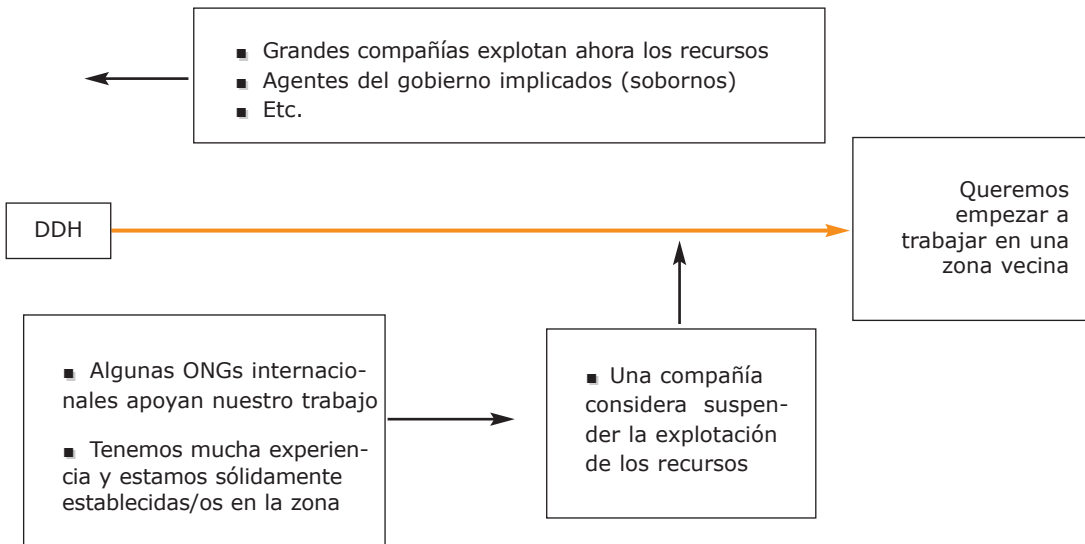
■ Grandes compañías explotan ahora los recursos
■ Agentes del gobierno implicados (sobornos)
■ Etc.

DDH

Queremos empezar a trabajar en una zona vecina

■ Algunas ONGs internacionales apoyan nuestro trabajo

■ Tenemos mucha experiencia y estamos sólidamente establecidas/os en la zona

■ Una compañía considera suspender la explotación de los recursos